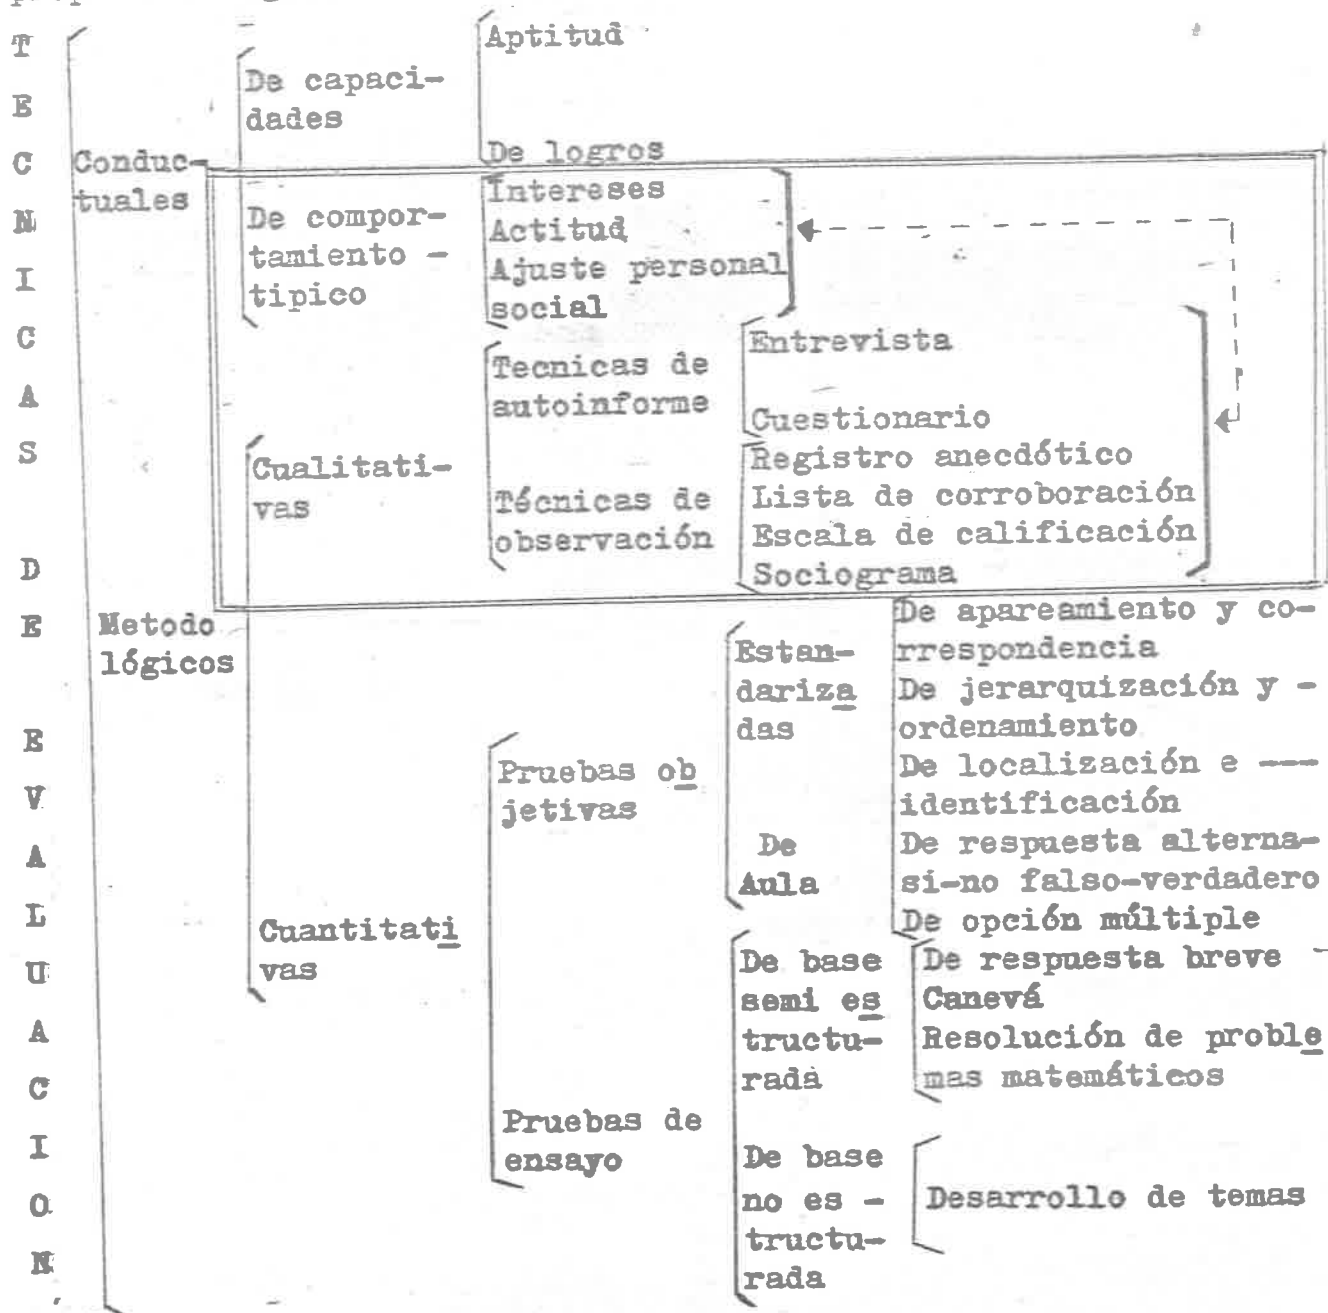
T E C N I C A S

D E

E V A L U A C I O N

Conductuales

De capacidades

Aptitud

De logros

De comportamiento tipico

Intereses
Actitud
Ajuste personal social

Cualitativas

Tecnicas de autoinforme

Entrevista

Cuestionario

Técnicas de observación

Registro anecdótico
Lista de corroboración
Escala de calificación
Sociograma

Metodológicos

Cuantitativas

Pruebas objetivas

Estandarizadas

De Aula

De apareamiento y correspondencia
De jerarquización y ordenamiento
De localización e identificación
De respuesta alterna-si-no falso-verdadero
De opción múltiple

Pruebas de ensayo

De base semi estructurada

De respuesta breve
Canevá
Resolución de problemas matemáticos

De base no estructurada

Desarrollo de temas